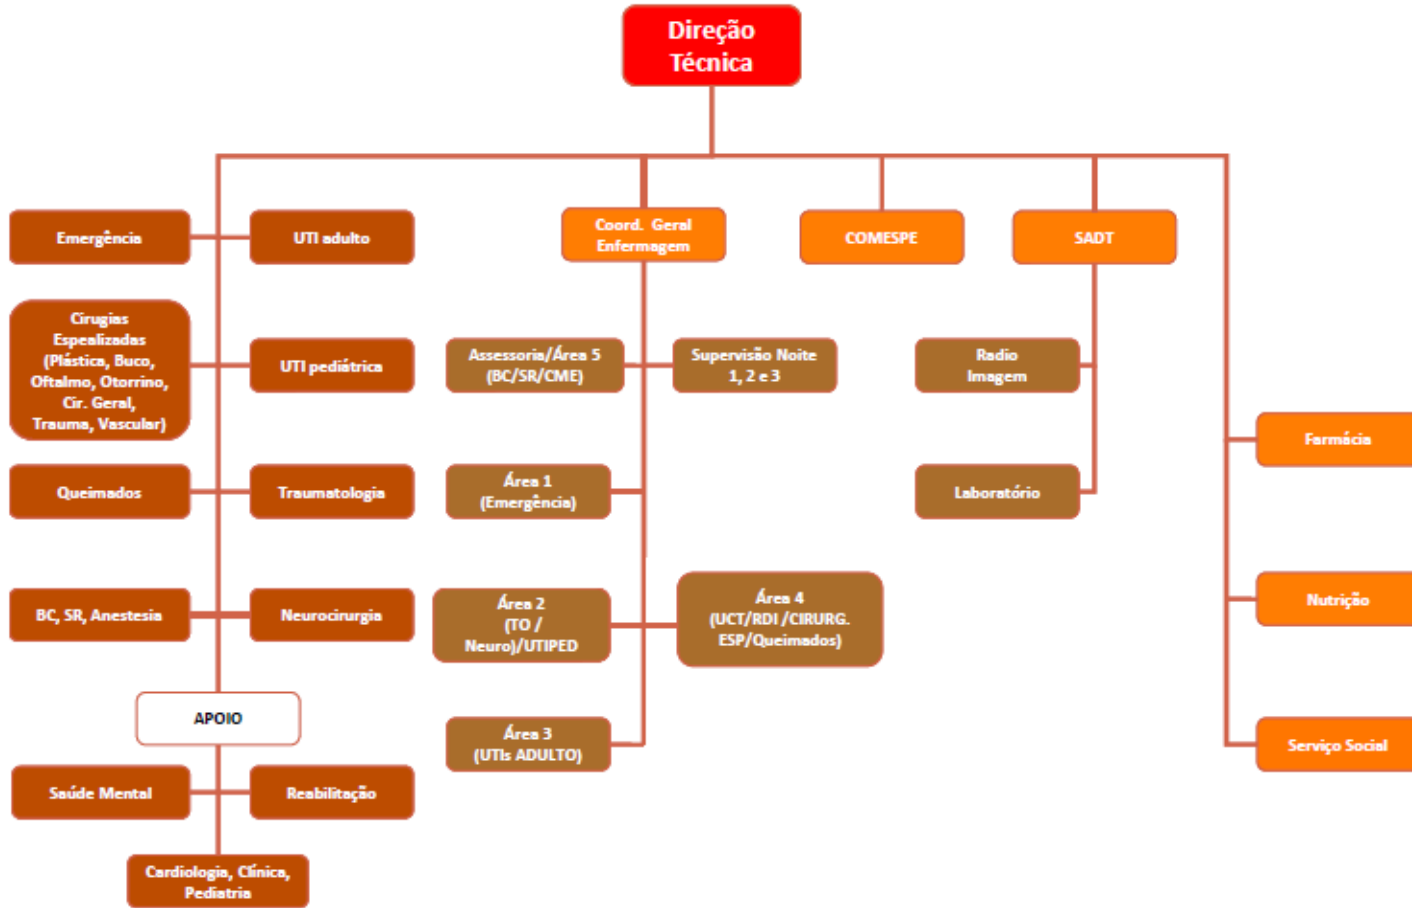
Direção Técnica

Emergência

UTI adulto

Cirugias Espealizadas (Plástica, Buco, Oftalmo, Otorrino, Cir. Geral, Trauma, Vascular)

UTI pediátrica

Queimados

Traumatologia

BC, SR, Anestesia

Neurocirurgia

APOIO

Saúde Mental

Reabilitação

Cardiologia, Clínica, Pediatria

Coord. Geral Enfermagem

Assessoria/Área 5 (BC/SR/CME)

Supervisão Noite 1, 2 e 3

Área 1 (Emergência)

Área 2 (TO / Neuro)/UTIPED

Área 4 (UCT/RDI /CIRURG. ESP/Queimados)

Área 3 (UTIs ADULTO)

COMESPE

SADT

Radio Imagem

Laboratório

Farmácia

Nutrição

Serviço Social